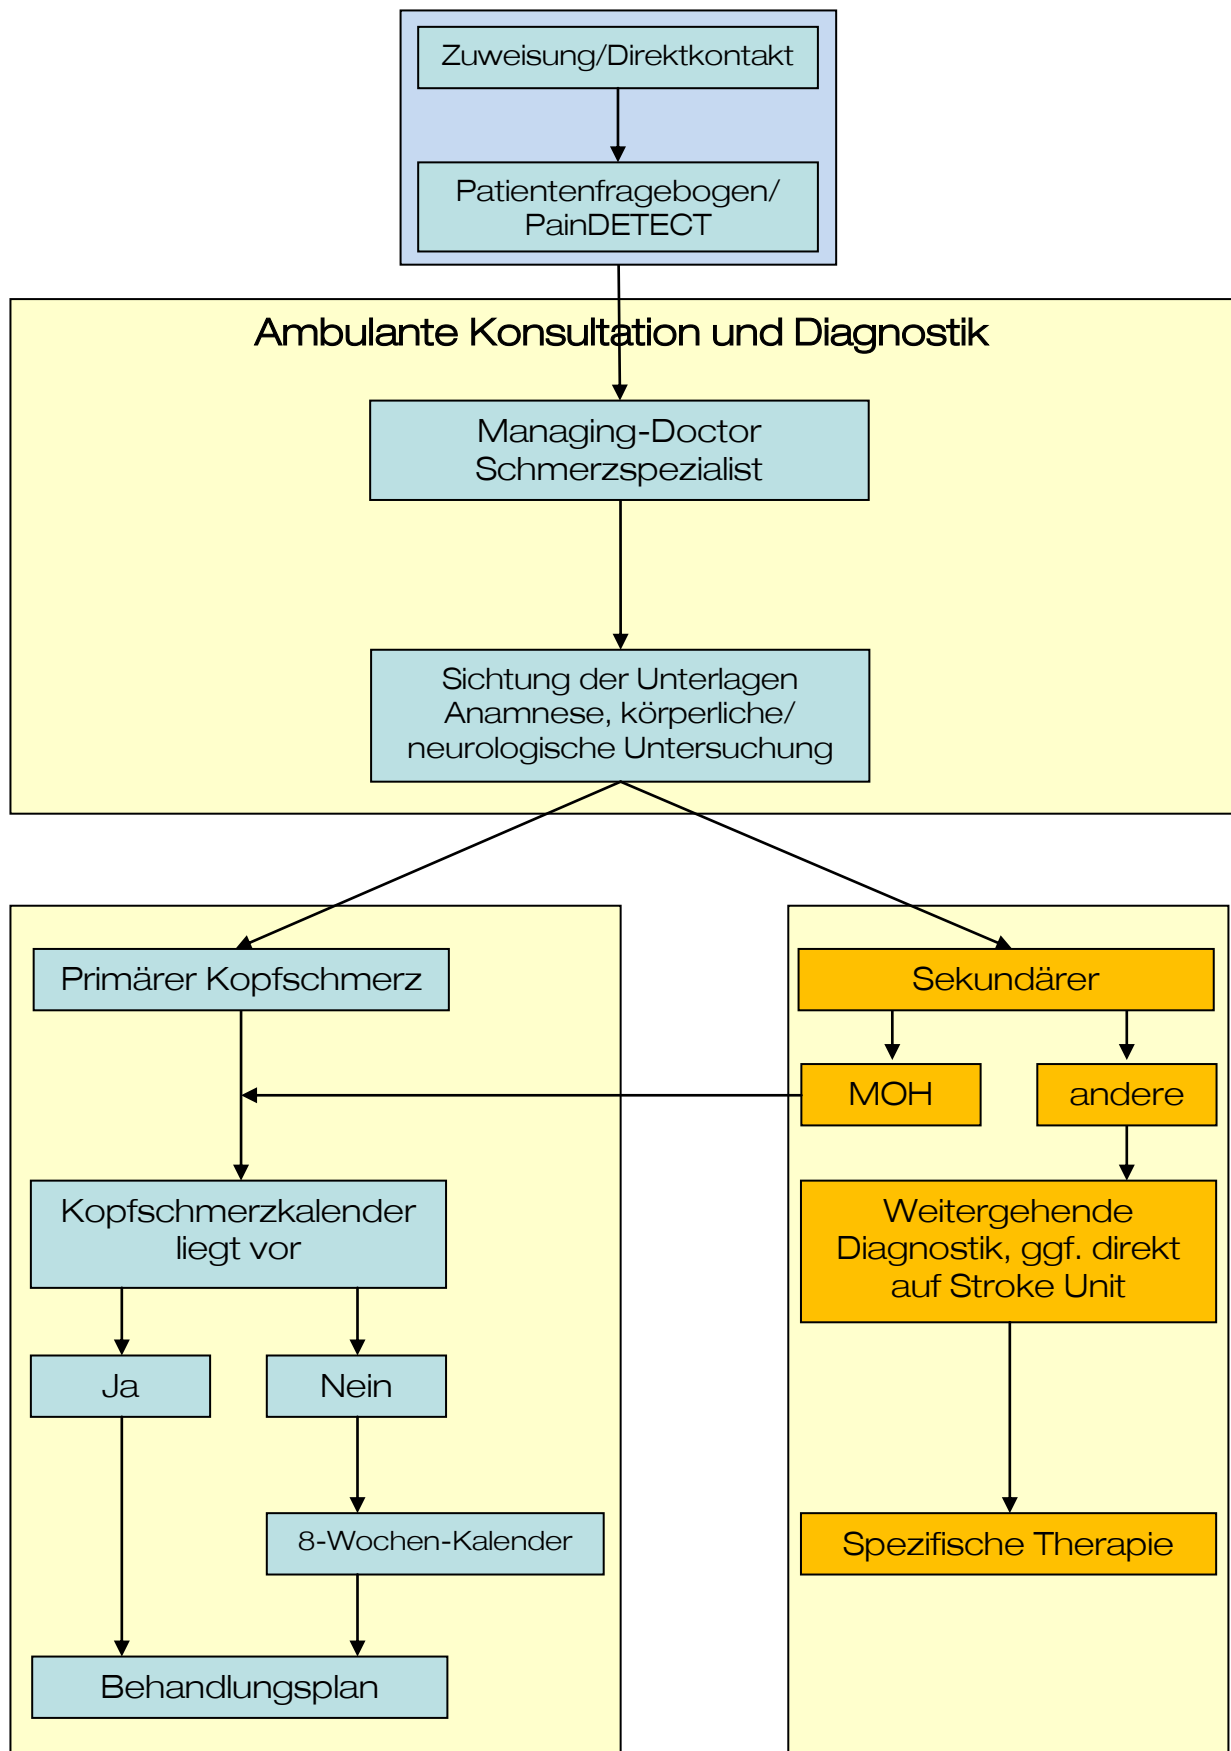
Zuweisung/Direktkontakt

Patientenfragebogen/ PainDETECT

Ambulante Konsultation und Diagnostik

Managing-Doctor Schmerzspezialist

Sichtung der Unterlagen Anamnese, körperliche/ neurologische Untersuchung

Primärer Kopfschmerz

Kopfschmerzkalender liegt vor

Ja

Nein

8-Wochen-Kalender

Behandlungsplan

Sekundärer

MOH

andere

Weitergehende Diagnostik, ggf. direkt auf Stroke Unit

Spezifische Therapie